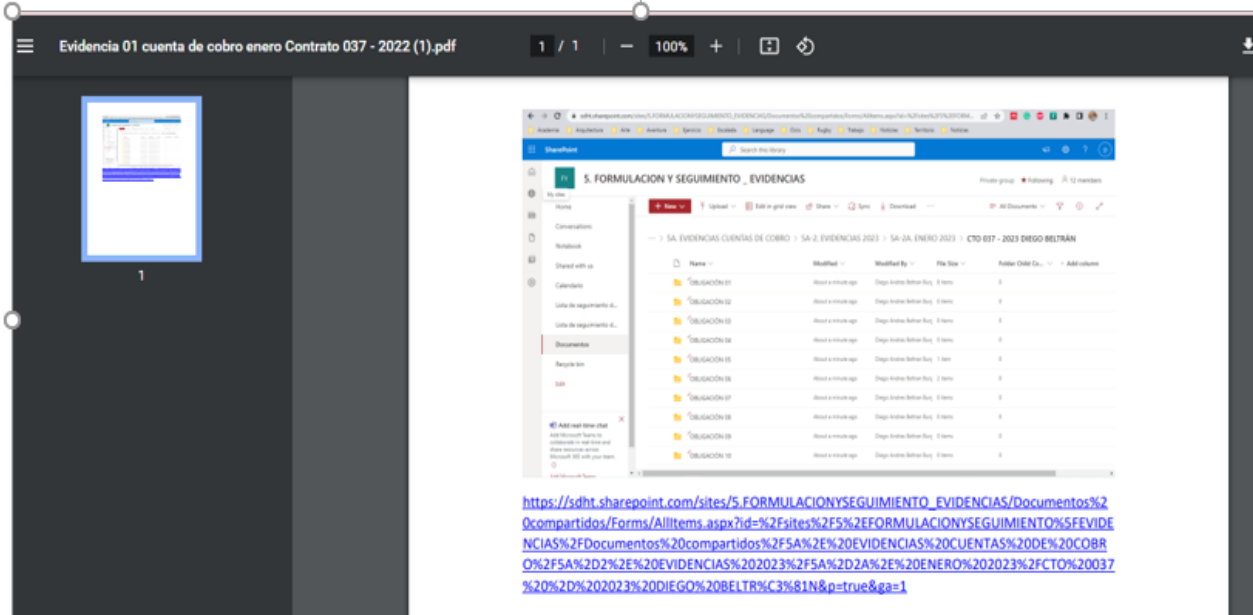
Evidencia 01 cuenta de cobro enero Contrato 037 - 2022 (1).pdf

1 / 1

100%

1

SharePoint

Search this library

5. FORMULACION Y SEGUIMIENTO _ EVIDENCIAS

Private group · Following · 12 members

Home

Conversations

Notebook

Shared with us

Calendario

Lista de seguimiento d...

Lista de seguimiento d...

Documents

Recycle bin

Edit

+ New · Upload · Edit in grid view · Share · Sync · Download

All Documents

··· > 5A. EVIDENCIAS CUENTAS DE COBRO > 5A-2. EVIDENCIAS 2023 > 5A-2A. ENERO 2023 > CTO 037 - 2023 DIEGO BELTRÁN

| Name | Modified | Modified By | File Size | Folder Child Co... | + Add column |
|---|---|---|---|---|---|
| OBLIGACIÓN 01 | About a minute ago | Diego Andres Beltran Boj | 5 items | 0 | |
| OBLIGACIÓN 02 | About a minute ago | Diego Andres Beltran Boj | 5 items | 0 | |
| OBLIGACIÓN 03 | About a minute ago | Diego Andres Beltran Boj | 5 items | 0 | |
| OBLIGACIÓN 04 | About a minute ago | Diego Andres Beltran Boj | 5 items | 0 | |
| OBLIGACIÓN 05 | About a minute ago | Diego Andres Beltran Boj | 1 item | 0 | |
| OBLIGACIÓN 06 | About a minute ago | Diego Andres Beltran Boj | 2 items | 0 | |
| OBLIGACIÓN 07 | About a minute ago | Diego Andres Beltran Boj | 3 items | 0 | |
| OBLIGACIÓN 08 | About a minute ago | Diego Andres Beltran Boj | 3 items | 0 | |
| OBLIGACIÓN 09 | About a minute ago | Diego Andres Beltran Boj | 3 items | 0 | |
| OBLIGACIÓN 10 | About a minute ago | Diego Andres Beltran Boj | 3 items | 0 | |

Add real-time chat

https://sdht.sharepoint.com/sites/5.FORMULACIONYSEGUIMIENTO_EVIDENCIAS/Documentos%20compartidos/Forms/AllItems.aspx?id=%2Fsites%2F5%2EFORMULACIONYSEGUIMIENTO%5FEVIDENCIAS%2FDocumentos%20compartidos%2F5A%2E%20EVIDENCIAS%20CUENTAS%20DE%20COBRO%2F5A%2D2%2E%20EVIDENCIAS%202023%2F5A%2D2A%2E%20ENERO%202023%2FCTO%20037%20%2D%202023%20DIEGO%20BELTR%C3%81N&p=true&ga=1